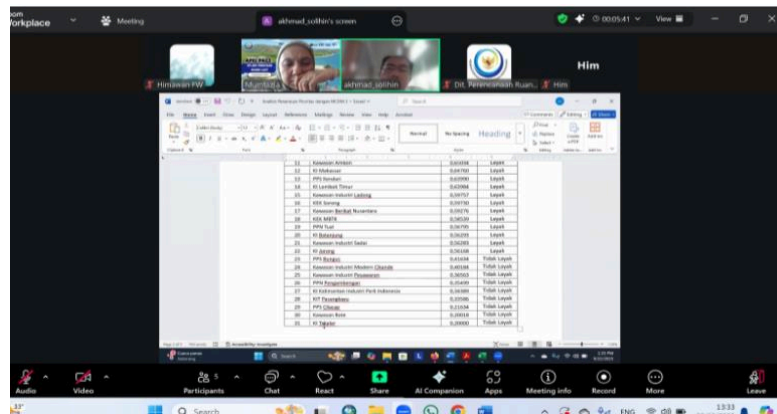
Workplace
Meeting
akhmad_solihin's screen
00:05:41
View

Himawan FW
akhmad_solihin
Dit. Perencanaan Ruan...
Him

Him

| 11 | Kawasan Ambon | 0,6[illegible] | Layak |
|---|---|---|---|
| 12 | KI Makassar | 0,64760 | Layak |
| 13 | PPS Kendari | 0,63990 | Layak |
| 14 | KI Lembah Timur | 0,62984 | Layak |
| 15 | Kawasan Industri Ladong | 0,59757 | Layak |
| 16 | KEK Sorong | 0,59730 | Layak |
| 17 | Kawasan Berikat Nusantara | 0,59276 | Layak |
| 18 | KEK MBTK | 0,58530 | Layak |
| 19 | PPN Tual | 0,56795 | Layak |
| 20 | KI Batanguna | 0,56293 | Layak |
| 21 | Kawasan Industri Sadai | 0,56283 | Layak |
| 22 | KI Jorong | 0,50168 | Layak |
| 23 | PPS Bungus | 0,41634 | Tidak Layak |
| 24 | Kawasan Industri Modern Cikande | 0,40184 | Tidak Layak |
| 25 | Kawasan Industri Pasawaran | 0,36563 | Tidak Layak |
| 26 | PPN Pengambengan | 0,35490 | Tidak Layak |
| 27 | KI Kalimantan Industri Park Indonesia | 0,34389 | Tidak Layak |
| 28 | KIT Parongpong | 0,23586 | Tidak Layak |
| 29 | PPS Cilacap | 0,21634 | Tidak Layak |
| 30 | Kawasan Kupa | 0,20018 | Tidak Layak |
| 31 | KI Takalar | 0,20000 | Tidak Layak |

Normal
No Spacing
Heading

Audio
Video
Participants 5
Chat
React
Share
AI Companion
Apps
Meeting info
Record
More
Leave

Search
ENG
13:33